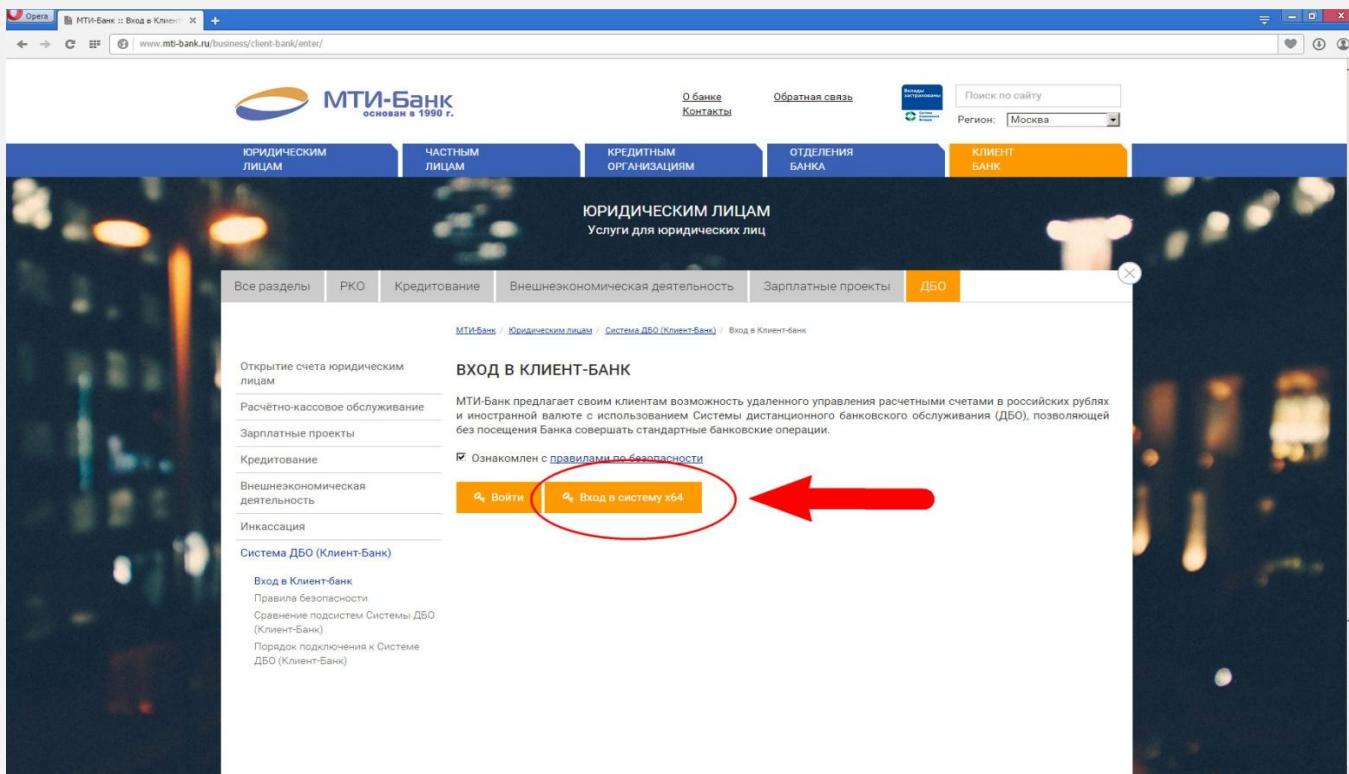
Opera
МТИ-Банк :: Вход в Клиент
www.mti-bank.ru/business/client-bank/enter/

МТИ-Банк
основан в 1990 г.

О банке
Контакты
Обратная связь
Вклады застрахованы
Поиск по сайту
Регион: Москва

ЮРИДИЧЕСКИМ ЛИЦАМ
ЧАСТНЫМ ЛИЦАМ
КРЕДИТНЫМ ОРГАНИЗАЦИЯМ
ОТДЕЛЕНИЯ БАНКА
КЛИЕНТ БАНК

ЮРИДИЧЕСКИМ ЛИЦАМ
Услуги для юридических лиц

Все разделы
РКО
Кредитование
Внешнеэкономическая деятельность
Зарплатные проекты
ДБО

МТИ-Банк / Юридическим лицам / Система ДБО (Клиент-Банк) / Вход в Клиент-банк

Открытие счета юридическим лицам
Расчётно-кассовое обслуживание
Зарплатные проекты
Кредитование
Внешнеэкономическая деятельность
Инкассация
Система ДБО (Клиент-Банк)
Вход в Клиент-банк
Правила безопасности
Сравнение подсистем Системы ДБО (Клиент-Банк)
Порядок подключения к Системе ДБО (Клиент-Банк)

ВХОД В КЛИЕНТ-БАНК

МТИ-Банк предлагает своим клиентам возможность удаленного управления расчетными счетами в российских рублях и иностранной валюте с использованием Системы дистанционного банковского обслуживания (ДБО), позволяющей без посещения Банка совершать стандартные банковские операции.

Ознакомлен с правилами по безопасности

Войти
Вход в систему x64